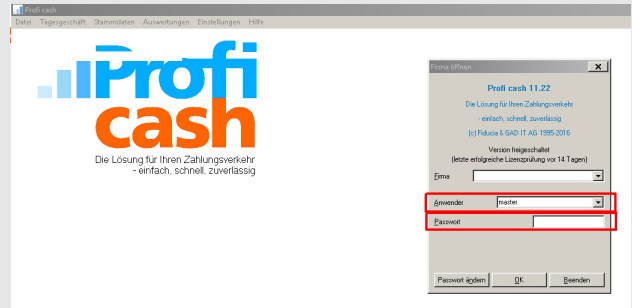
Profi cash

Datei Tagesgeschäft Stammdaten Auswertungen Einstellungen Hilfe

Profi cash

Die Lösung für Ihren Zahlungsverkehr
- einfach, schnell, zuverlässig

Firma öffnen

Profi cash 11.22

Die Lösung für Ihren Zahlungsverkehr

- einfach, schnell, zuverlässig

(c) Fiducia & GAD IT AG 1995-2016

Version freigeschaltet
(letzte erfolgreiche Lizenzprüfung vor 14 Tagen)

Firma

Anwender master

Passwort

Passwort ändern OK Beenden